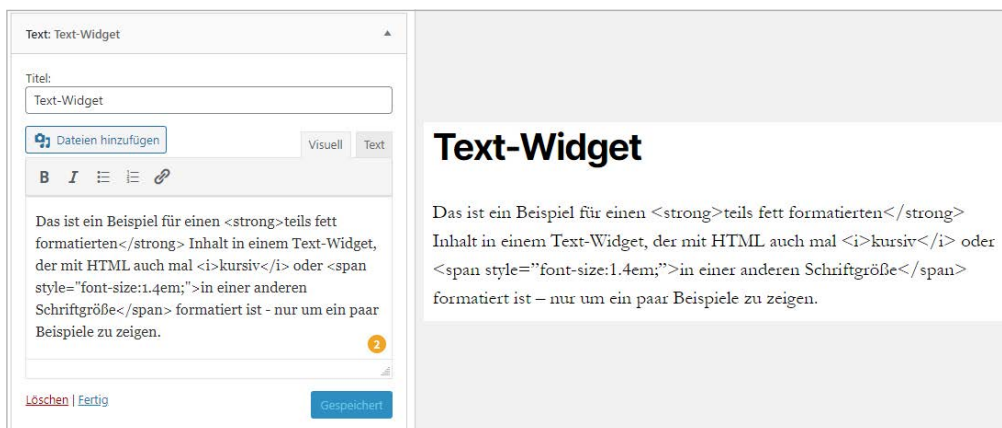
Text: Text-Widget

Titel:

Text-Widget

Dateien hinzufügen

Visuell

Text

B I

Das ist ein Beispiel für einen <strong>teils fett formatierten</strong> Inhalt in einem Text-Widget, der mit HTML auch mal <i>kursiv</i> oder <span style="font-size:1.4em;">in einer anderen Schriftgröße</span> formatiert ist - nur um ein paar Beispiele zu zeigen.

2

Löschen | Fertig

Gespeichert

Text-Widget

Das ist ein Beispiel für einen <strong>teils fett formatierten</strong> Inhalt in einem Text-Widget, der mit HTML auch mal <i>kursiv</i> oder <span style="font-size:1.4em;">in einer anderen Schriftgröße</span> formatiert ist – nur um ein paar Beispiele zu zeigen.